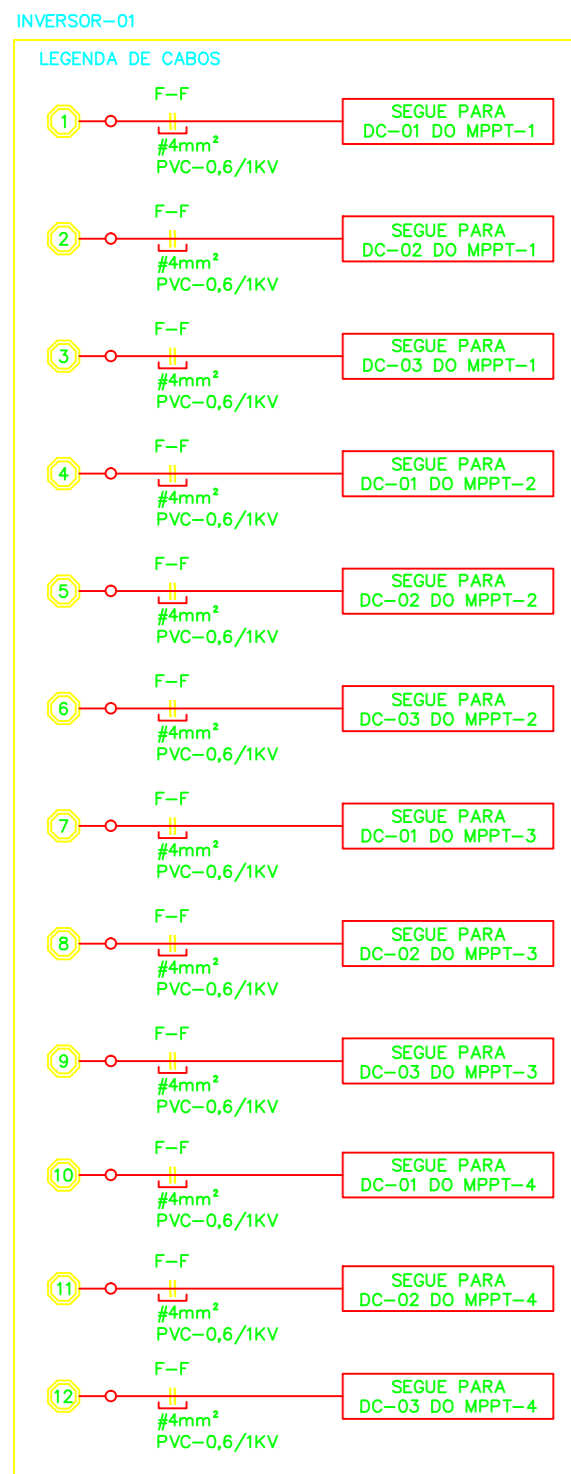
INVERSOR-01

LEGENDA DE CABOS

1
F-F
#4mm²
PVC-0,6/1KV
SEGUE PARA DC-01 DO MPPT-1

2
F-F
#4mm²
PVC-0,6/1KV
SEGUE PARA DC-02 DO MPPT-1

3
F-F
#4mm²
PVC-0,6/1KV
SEGUE PARA DC-03 DO MPPT-1

4
F-F
#4mm²
PVC-0,6/1KV
SEGUE PARA DC-01 DO MPPT-2

5
F-F
#4mm²
PVC-0,6/1KV
SEGUE PARA DC-02 DO MPPT-2

6
F-F
#4mm²
PVC-0,6/1KV
SEGUE PARA DC-03 DO MPPT-2

7
F-F
#4mm²
PVC-0,6/1KV
SEGUE PARA DC-01 DO MPPT-3

8
F-F
#4mm²
PVC-0,6/1KV
SEGUE PARA DC-02 DO MPPT-3

9
F-F
#4mm²
PVC-0,6/1KV
SEGUE PARA DC-03 DO MPPT-3

10
F-F
#4mm²
PVC-0,6/1KV
SEGUE PARA DC-01 DO MPPT-4

11
F-F
#4mm²
PVC-0,6/1KV
SEGUE PARA DC-02 DO MPPT-4

12
F-F
#4mm²
PVC-0,6/1KV
SEGUE PARA DC-03 DO MPPT-4